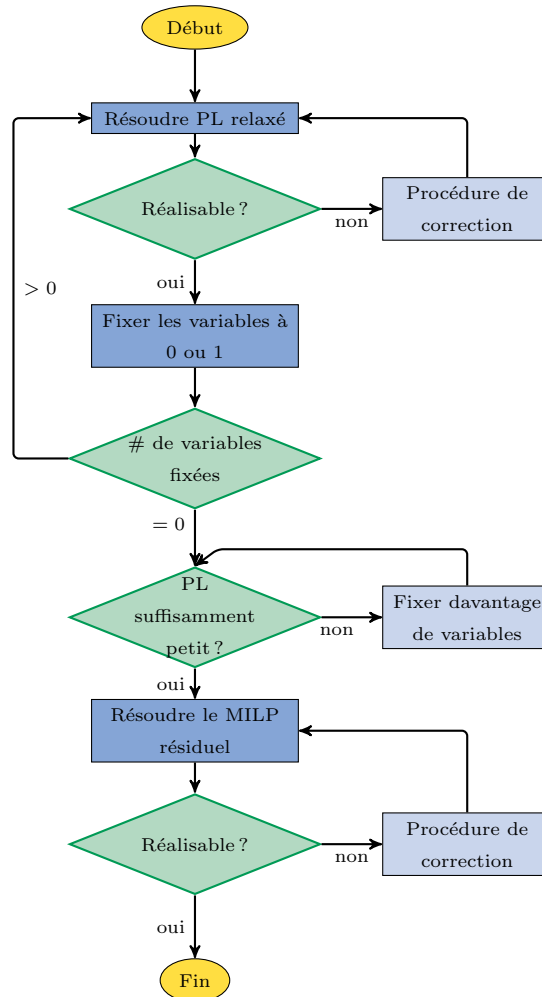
Début

Résoudre PL relaxé

Réalisable ?

non

Procédure de correction

oui

> 0

Fixer les variables à 0 ou 1

# de variables fixées

= 0

PL suffisamment petit ?

non

Fixer davantage de variables

oui

Résoudre le MILP résiduel

Réalisable ?

non

Procédure de correction

oui

Fin